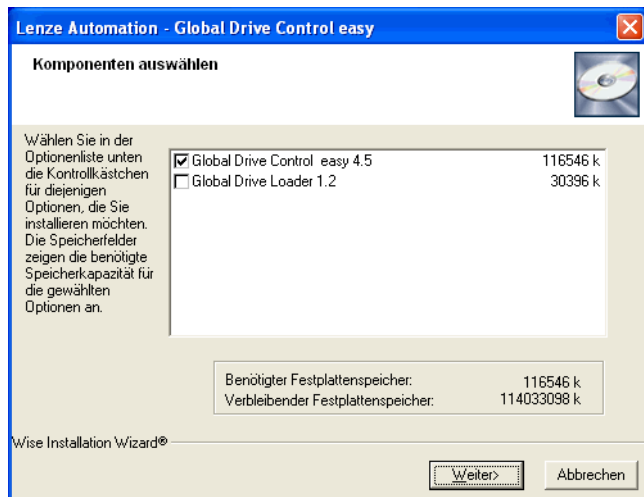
Lenze Automation - Global Drive Control easy

Komponenten auswählen

Wählen Sie in der Optionenliste unten die Kontrollkästchen für diejenigen Optionen, die Sie installieren möchten. Die Speicherfelder zeigen die benötigte Speicherkapazität für die gewählten Optionen an.

| ☑ Global Drive Control easy 4.5 | 116546 k |
|---|---|
| ☐ Global Drive Loader 1.2 | 30396 k |

Benötigter Festplattenspeicher: 116546 k
Verbleibender Festplattenspeicher: 114033098 k

Wise Installation Wizard®

Weiter>
Abbrechen